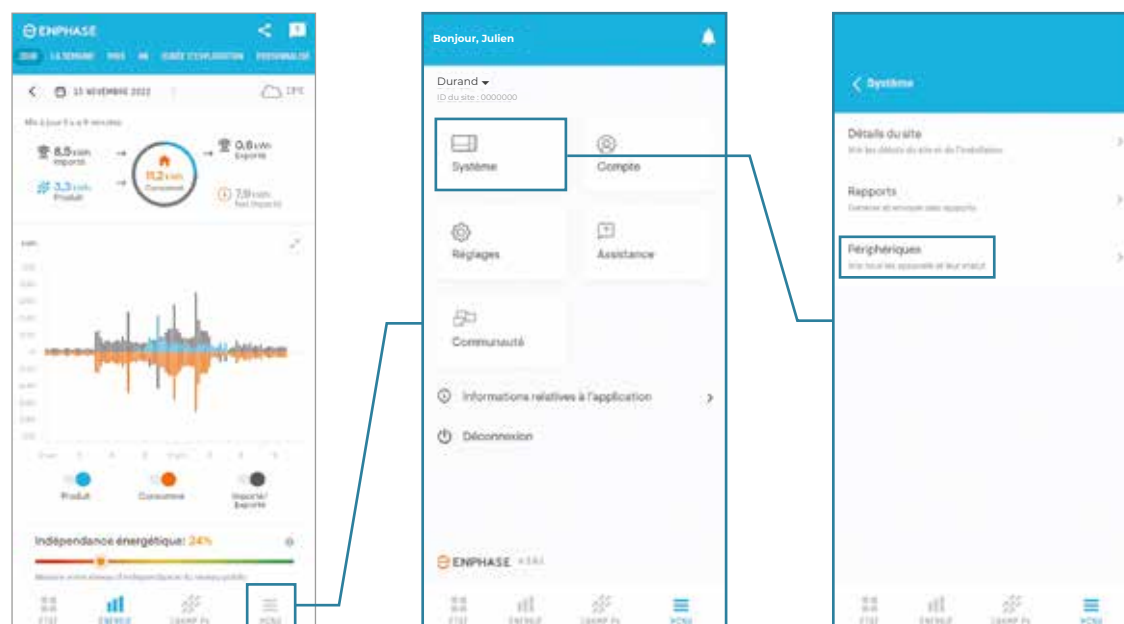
ENPHASE

JOUR LA SEMAINE MOIS AN DURÉE D'EXPLOITATION PERSONNALISÉ

15 NOVEMBRE 2022

Mis à jour il y a 9 minutes

8,5 kWh Importé

0,6 kWh Exporté

11,2 kWh Consommé

3,3 kWh Produit

7,9 kWh Net Importé

kWh

Produit Consommé Importé/ Exporté

Indépendance énergétique: 24%

ÉTAT ÉNERGIE CHAMP PV MENU

Bonjour, Julien

Durand

ID du site : 0000000

Système

Compte

Réglages

Assistance

Communauté

Informations relatives à l'application

Déconnexion

ENPHASE

ÉTAT ÉNERGIE CHAMP PV MENU

Système

Détails du site

Rapports

Périphériques

ÉTAT ÉNERGIE CHAMP PV MENU